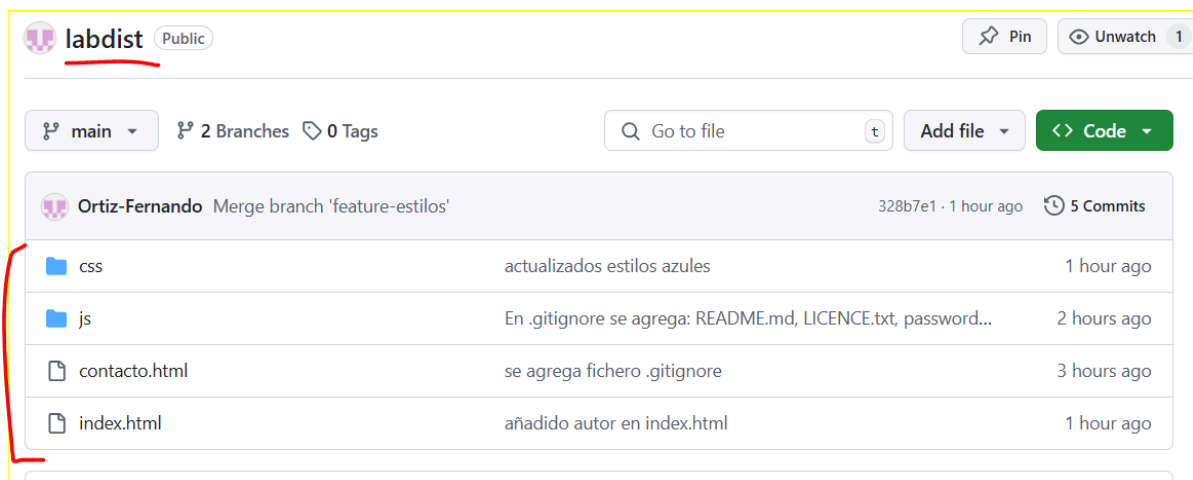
labdist Public

Pin Unwatch 1

main 2 Branches 0 Tags

Go to file t

Add file

Code

Ortiz-Fernando Merge branch 'feature-estilos' 328b7e1 · 1 hour ago 5 Commits

| | | |
|---|---|---|
| css | actualizados estilos azules | 1 hour ago |
| js | En .gitignore se agrega: README.md, LICENCE.txt, password... | 2 hours ago |
| contacto.html | se agrega fichero .gitignore | 3 hours ago |
| index.html | añadido autor en index.html | 1 hour ago |